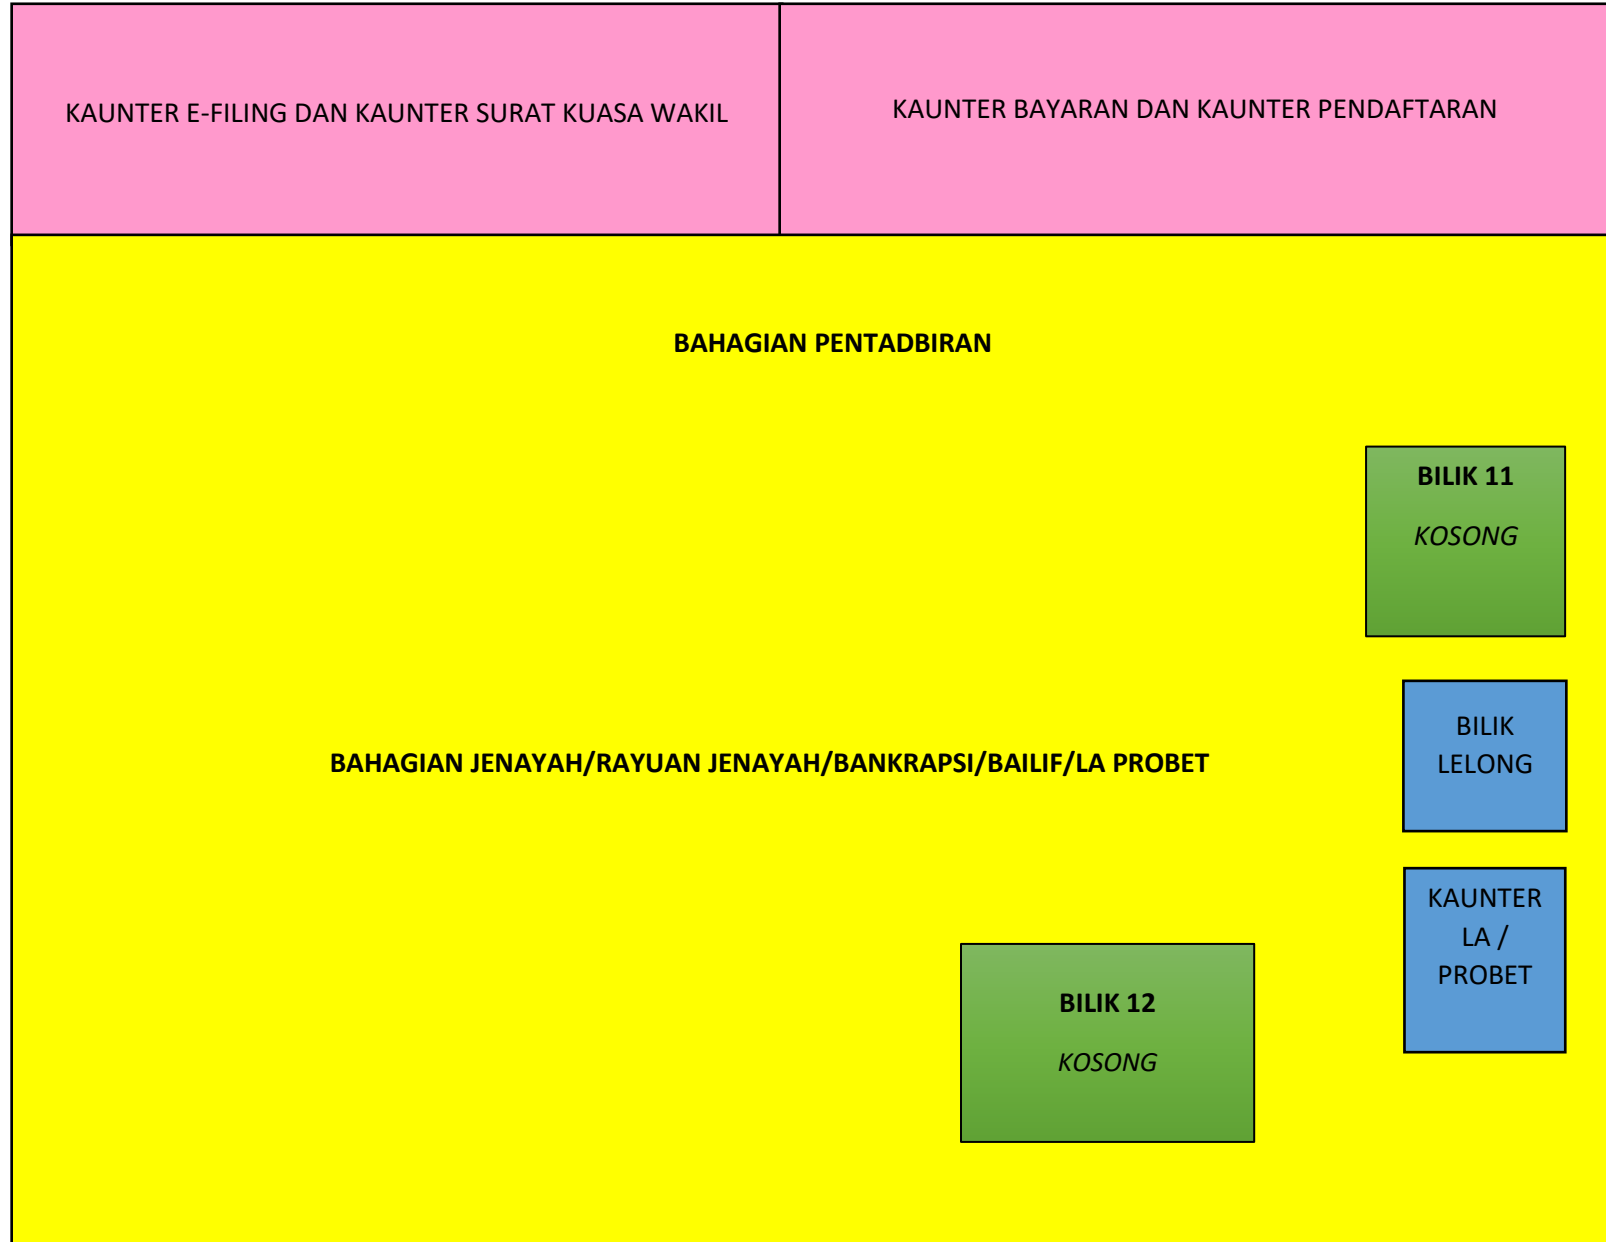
KAUNTER E-FILING DAN KAUNTER SURAT KUASA WAKIL

KAUNTER BAYARAN DAN KAUNTER PENDAFTARAN

BAHAGIAN PENTADBIRAN

BILIK 11

KOSONG

BILIK LELONG

BAHAGIAN JENAYAH/RAYUAN JENAYAH/BANKRAPSI/BAILIF/LA PROBET

KAUNTER LA / PROBET

BILIK 12

KOSONG